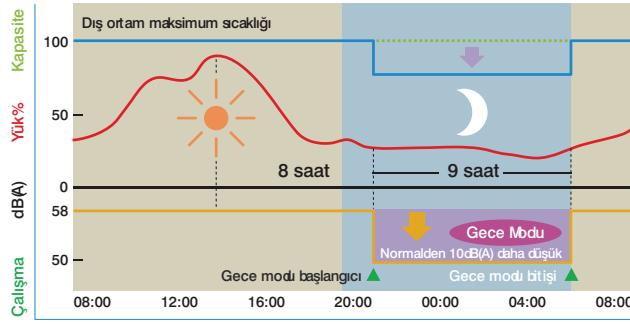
Dış ortam maksimum sıcaklığı

Kapasite

Yük%

100

50

0

8 saat

9 saat

dB(A)

58

50

Çalışma

Gece Modu

Normalden 10dB(A) daha düşük

Gece modu başlangıcı

Gece modu bitişi

08:00

12:00

16:00

20:00

00:00

04:00

08:00